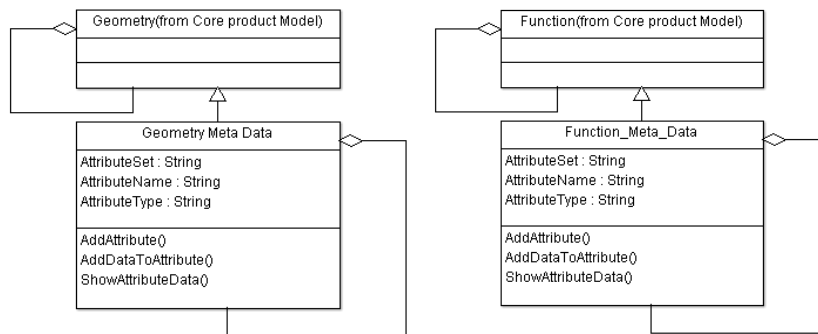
Geometry(from Core product Model)

Geometry Meta Data

AttributeSet : String
AttributeName : String
AttributeType : String

AddAttribute()
AddDataToAttribute()
ShowAttributeData()

Function(from Core product Model)

Function_Meta_Data

AttributeSet : String
AttributeName : String
AttributeType : String

AddAttribute()
AddDataToAttribute()
ShowAttributeData()